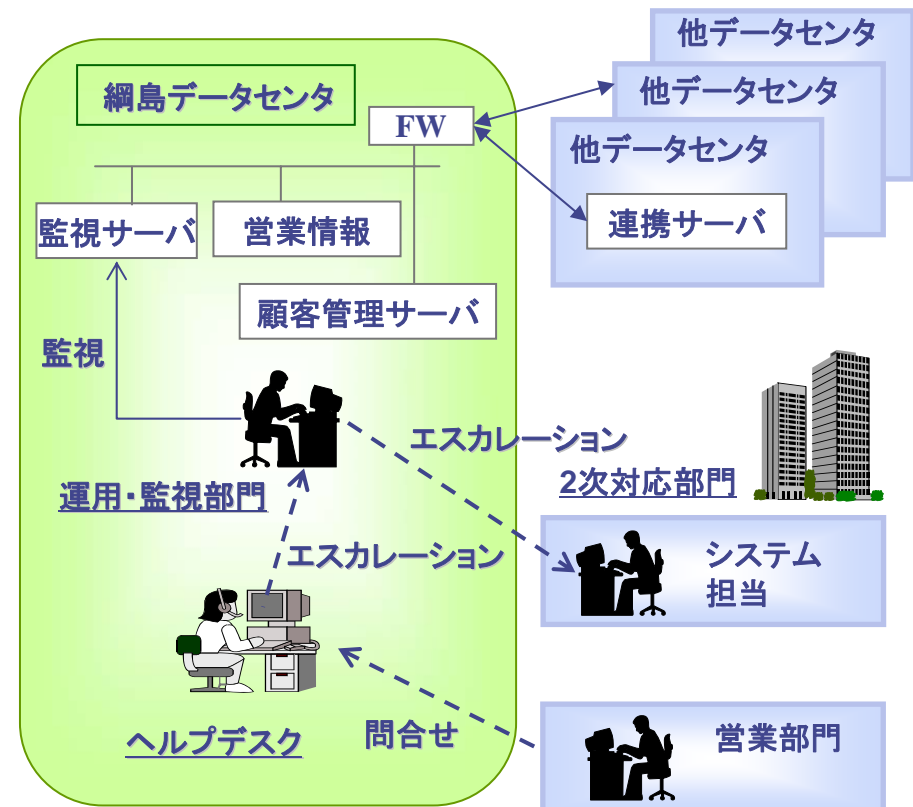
他データセンタ
他データセンタ
綱島データセンタ
FW
他データセンタ
連携サーバ
監視サーバ
営業情報
顧客管理サーバ
監視
エスカレーション
運用・監視部門
2次対応部門
エスカレーション
システム担当
ヘルプデスク
問合せ
営業部門